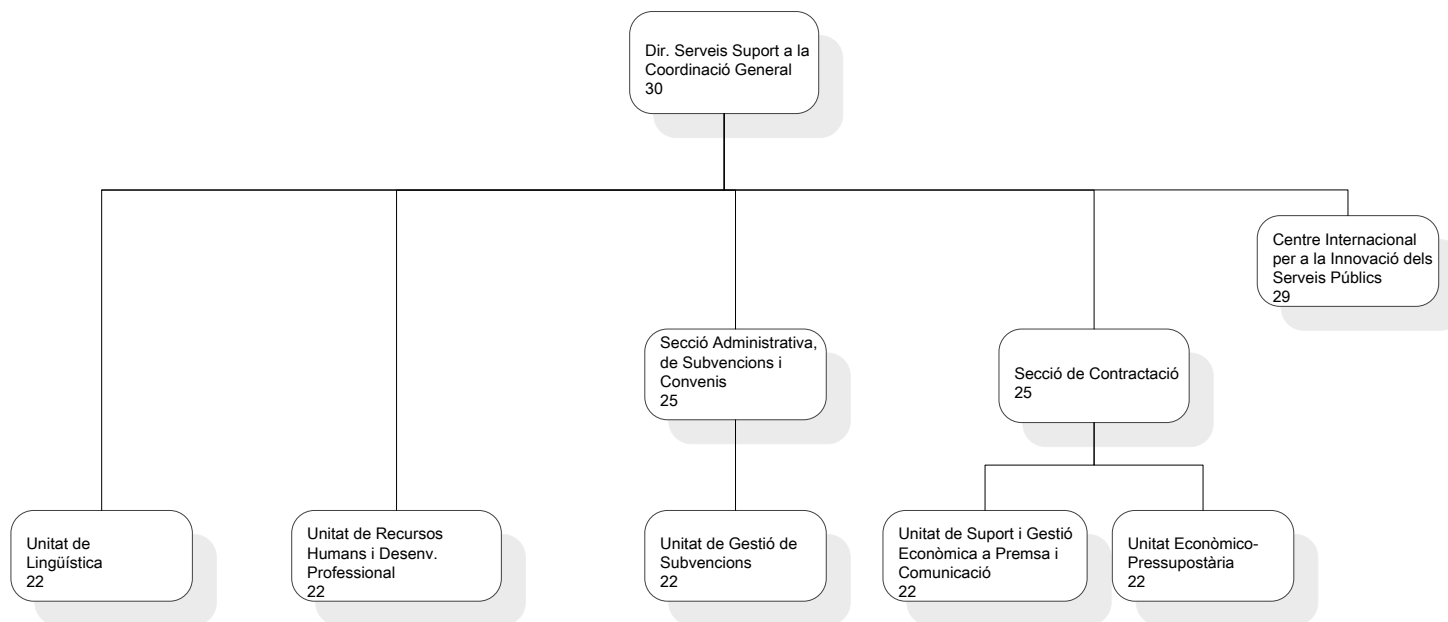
Dir. Serveis Suport a la Coordinació General
30

Centre Internacional per a la Innovació dels Serveis Públics
29

Secció Administrativa, de Subvencions i Convenis
25

Secció de Contractació
25

Unitat de Lingüística
22

Unitat de Recursos Humans i Desenv. Professional
22

Unitat de Gestió de Subvencions
22

Unitat de Suport i Gestió Econòmica a Premsa i Comunicació
22

Unitat Econòmico-Pressupostària
22